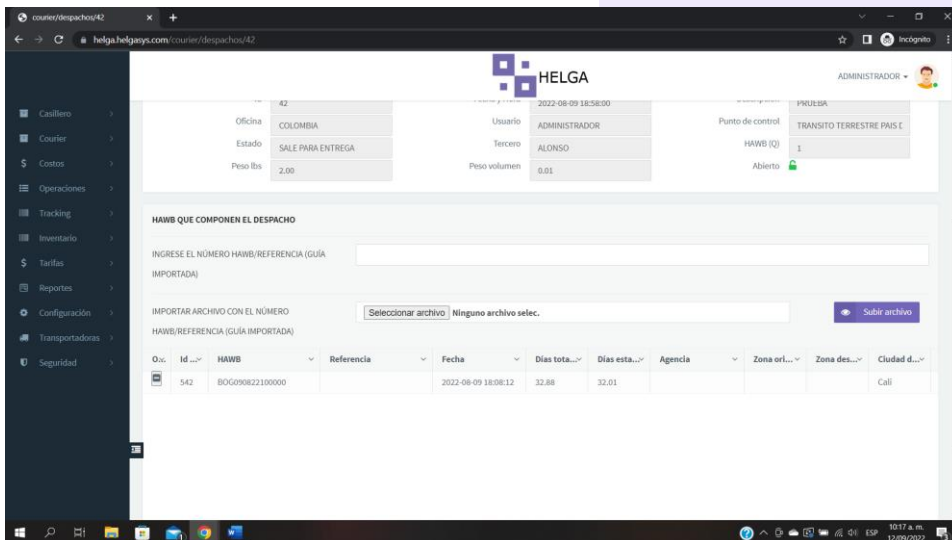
courier/despachos/42

helga.helgasys.com/courier/despachos/42

Incógnito

HELGA

ADMINISTRADOR

Casillero
Courier
Costos
Operaciones
Tracking
Inventario
Tarifas
Reportes
Configuración
Transportadoras
Seguridad

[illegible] 42
Fecha y hora 2022-08-09 18:58:00
Descripción PRUEBA
Oficina COLOMBIA
Usuario ADMINISTRADOR
Punto de control TRANSITO TERRESTRE PAIS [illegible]
Estado SALE PARA ENTREGA
Tercero ALONSO
HAWB (Q) 1
Peso lbs 2.00
Peso volumen 0.01
Abierto

HAWB QUE COMPONEN EL DESPACHO

INGRESE EL NÚMERO HAWB/REFERENCIA (GUÍA IMPORTADA)

IMPORTAR ARCHIVO CON EL NÚMERO HAWB/REFERENCIA (GUÍA IMPORTADA)

Seleccionar archivo Ninguno archivo selec.

Subir archivo

| O... | Id ... | HAWB | Referencia | Fecha | Días tota... | Días esta... | Agencia | Zona ori... | Zona des... | Ciudad d... |
|---|---|---|---|---|---|---|---|---|---|---|
| | 542 | BOG090822100000 | | 2022-08-09 18:08:12 | 32.88 | 32.01 | | | | Cali |

ESP 10:17 a. m. 12/09/2022